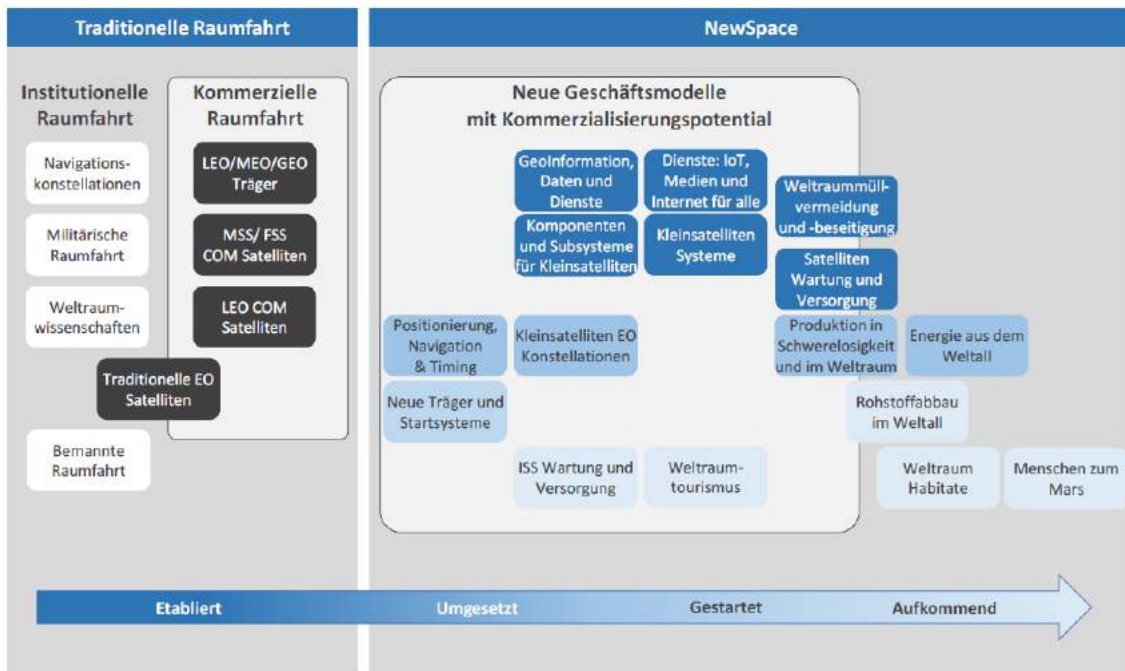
Traditionelle Raumfahrt

NewSpace

Institutionelle Raumfahrt

Navigationskonstellationen

Militärische Raumfahrt

Weltraumwissenschaften

Bemannte Raumfahrt

Kommerzielle Raumfahrt

LEO/MEO/GEO Träger

MSS/ FSS COM Satelliten

LEO COM Satelliten

Traditionelle EO Satelliten

Neue Geschäftsmodelle mit Kommerzialisierungspotential

GeoInformation, Daten und Dienste

Dienste: IoT, Medien und Internet für alle

Komponenten und Subsysteme für Kleinsatelliten

Kleinsatelliten Systeme

Weltraummüllvermeidung und -beseitigung

Satelliten Wartung und Versorgung

Positionierung, Navigation & Timing

Kleinsatelliten EO Konstellationen

Produktion in Schwerelosigkeit und im Weltraum

Energie aus dem Weltall

Neue Träger und Startsysteme

Rohstoffabbau im Weltall

ISS Wartung und Versorgung

Weltraumtourismus

Weltraum Habitate

Menschen zum Mars

Etabliert

Umgesetzt

Gestartet

Aufkommend